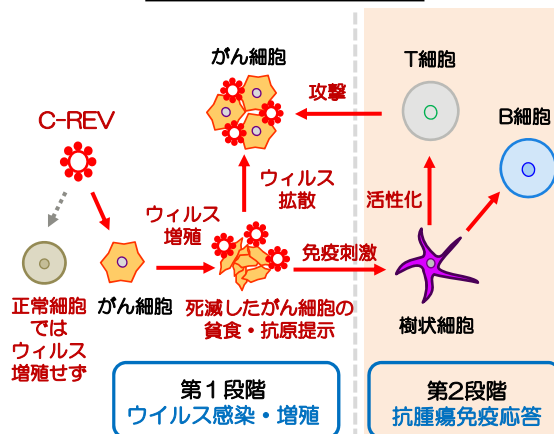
がん細胞

攻撃

T細胞

B細胞

C-REV

ウィルス
拡散

活性化

ウィルス
増殖

免疫刺激

正常細胞
では
ウィルス
増殖せず

がん細胞

死滅したがん細胞の
貪食・抗原提示

樹状細胞

第１段階
ウイルス感染・増殖

第2段階
抗腫瘍免疫応答